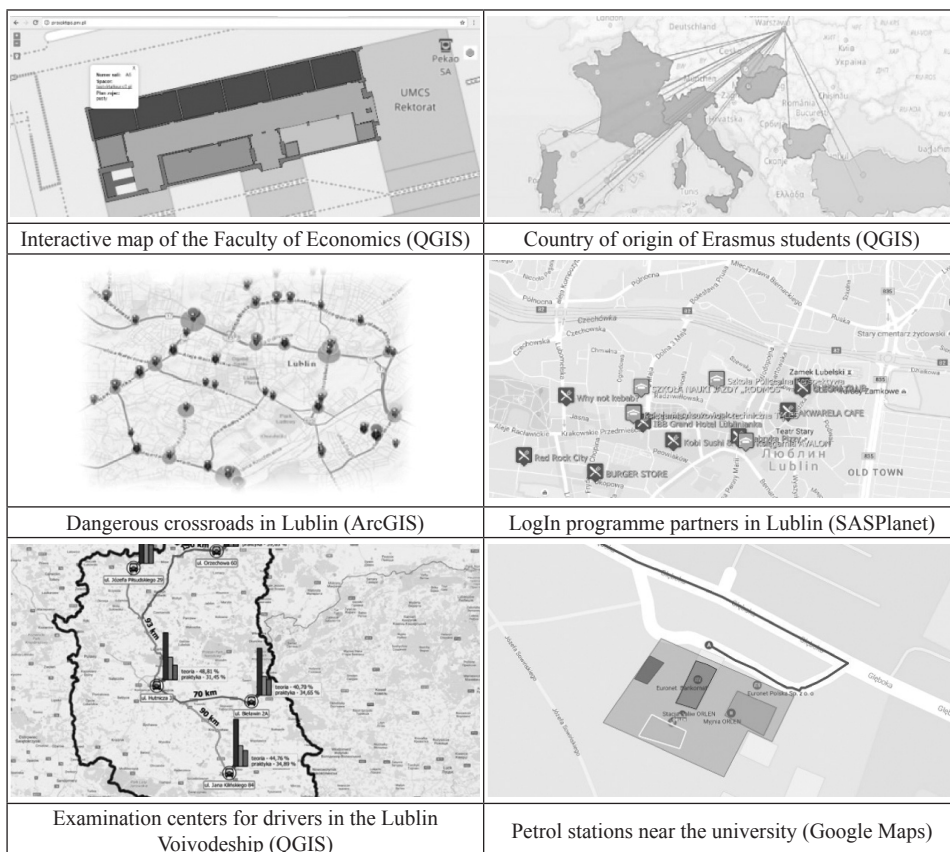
| | |
|---|---|
| Pekao SA UMCS Rektorat | London Deutschland Warszawa Київ Україна Hrvatska Србија Ελλάδα |
| Interactive map of the Faculty of Economics (QGIS) | Country of origin of Erasmus students (QGIS) |
| Lublin | Why not kebab? Szkoła Policealna Zamek Lubelski Teatr Stary AKWARELA CAFE Grand Hotel Lublinianka Red Rock City BURGER STORE Люблин Lublin OLD TOWN |
| Dangerous crossroads in Lublin (ArcGIS) | LogIn programme partners in Lublin (SASPlanet) |
| ul. Józefa Piłsudskiego 25 ul. Orzechowa 60 93 km 70 km 90 km ul. Hutnicza ul. Bełżecka 24 teoria - 46,81 % praktyka - 31,45 % teoria - 40,79 % praktyka - 34,65 % teoria - 44,76 % praktyka - 34,89 % ul. Jana Kiepury 84 | Euronet Bankomat Euronet Polska Sp. z o.o. Stacja paliw ORLEN Myjnia ORLEN Głęboka |
| Examination centers for drivers in the Lublin Voivodeship (QGIS) | Petrol stations near the university (Google Maps) |